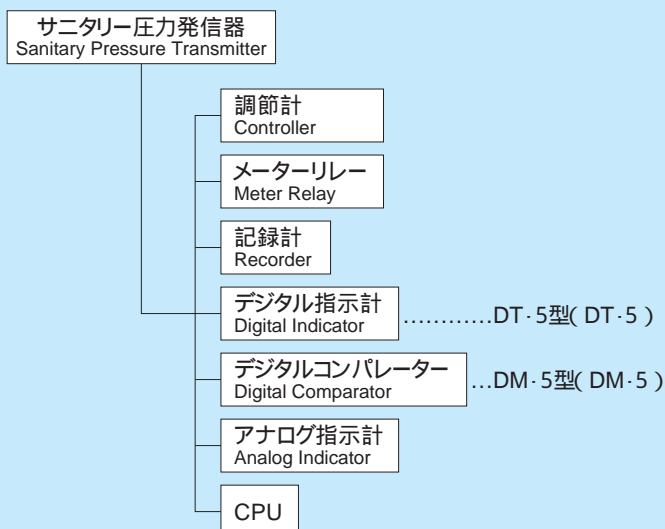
サニタリー圧力発信器
Sanitary Pressure Transmitter

調節計
Controller

メーターリレー
Meter Relay

記録計
Recorder

デジタル指示計
Digital Indicator
…………DT·5型( DT·5 )

デジタルコンパレーター
Digital Comparator
…DM·5型( DM·5 )

アナログ指示計
Analog Indicator

CPU